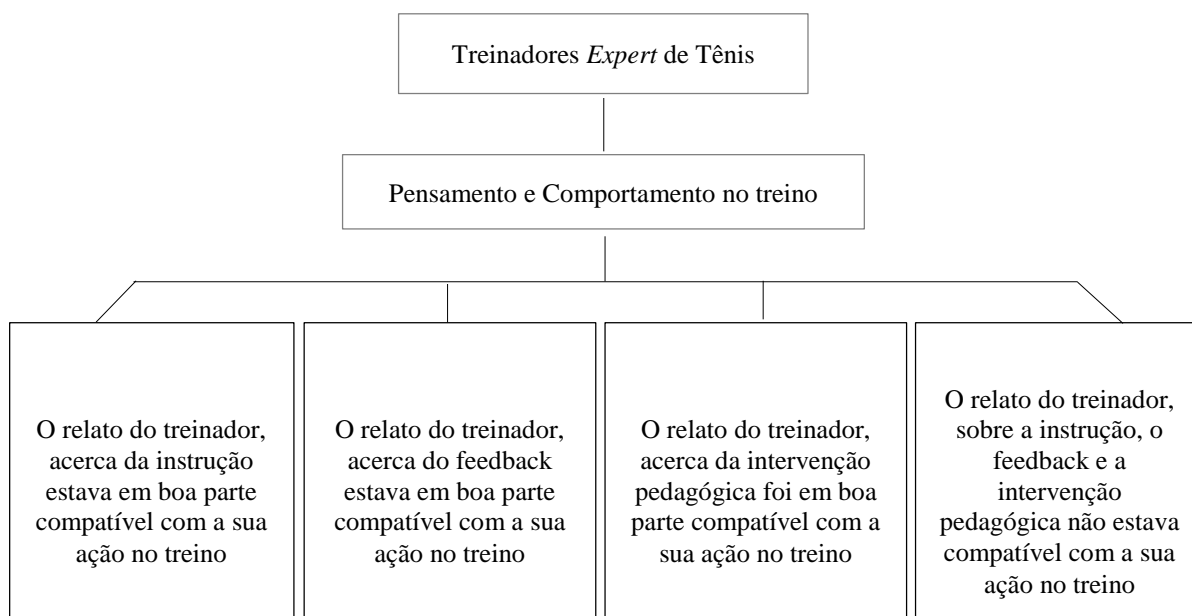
Treinadores *Expert* de Tênis

Pensamento e Comportamento no treino

O relato do treinador, acerca da instrução estava em boa parte compatível com a sua ação no treino

O relato do treinador, acerca do feedback estava em boa parte compatível com a sua ação no treino

O relato do treinador, acerca da intervenção pedagógica foi em boa parte compatível com a sua ação no treino

O relato do treinador, sobre a instrução, o feedback e a intervenção pedagógica não estava compatível com a sua ação no treino